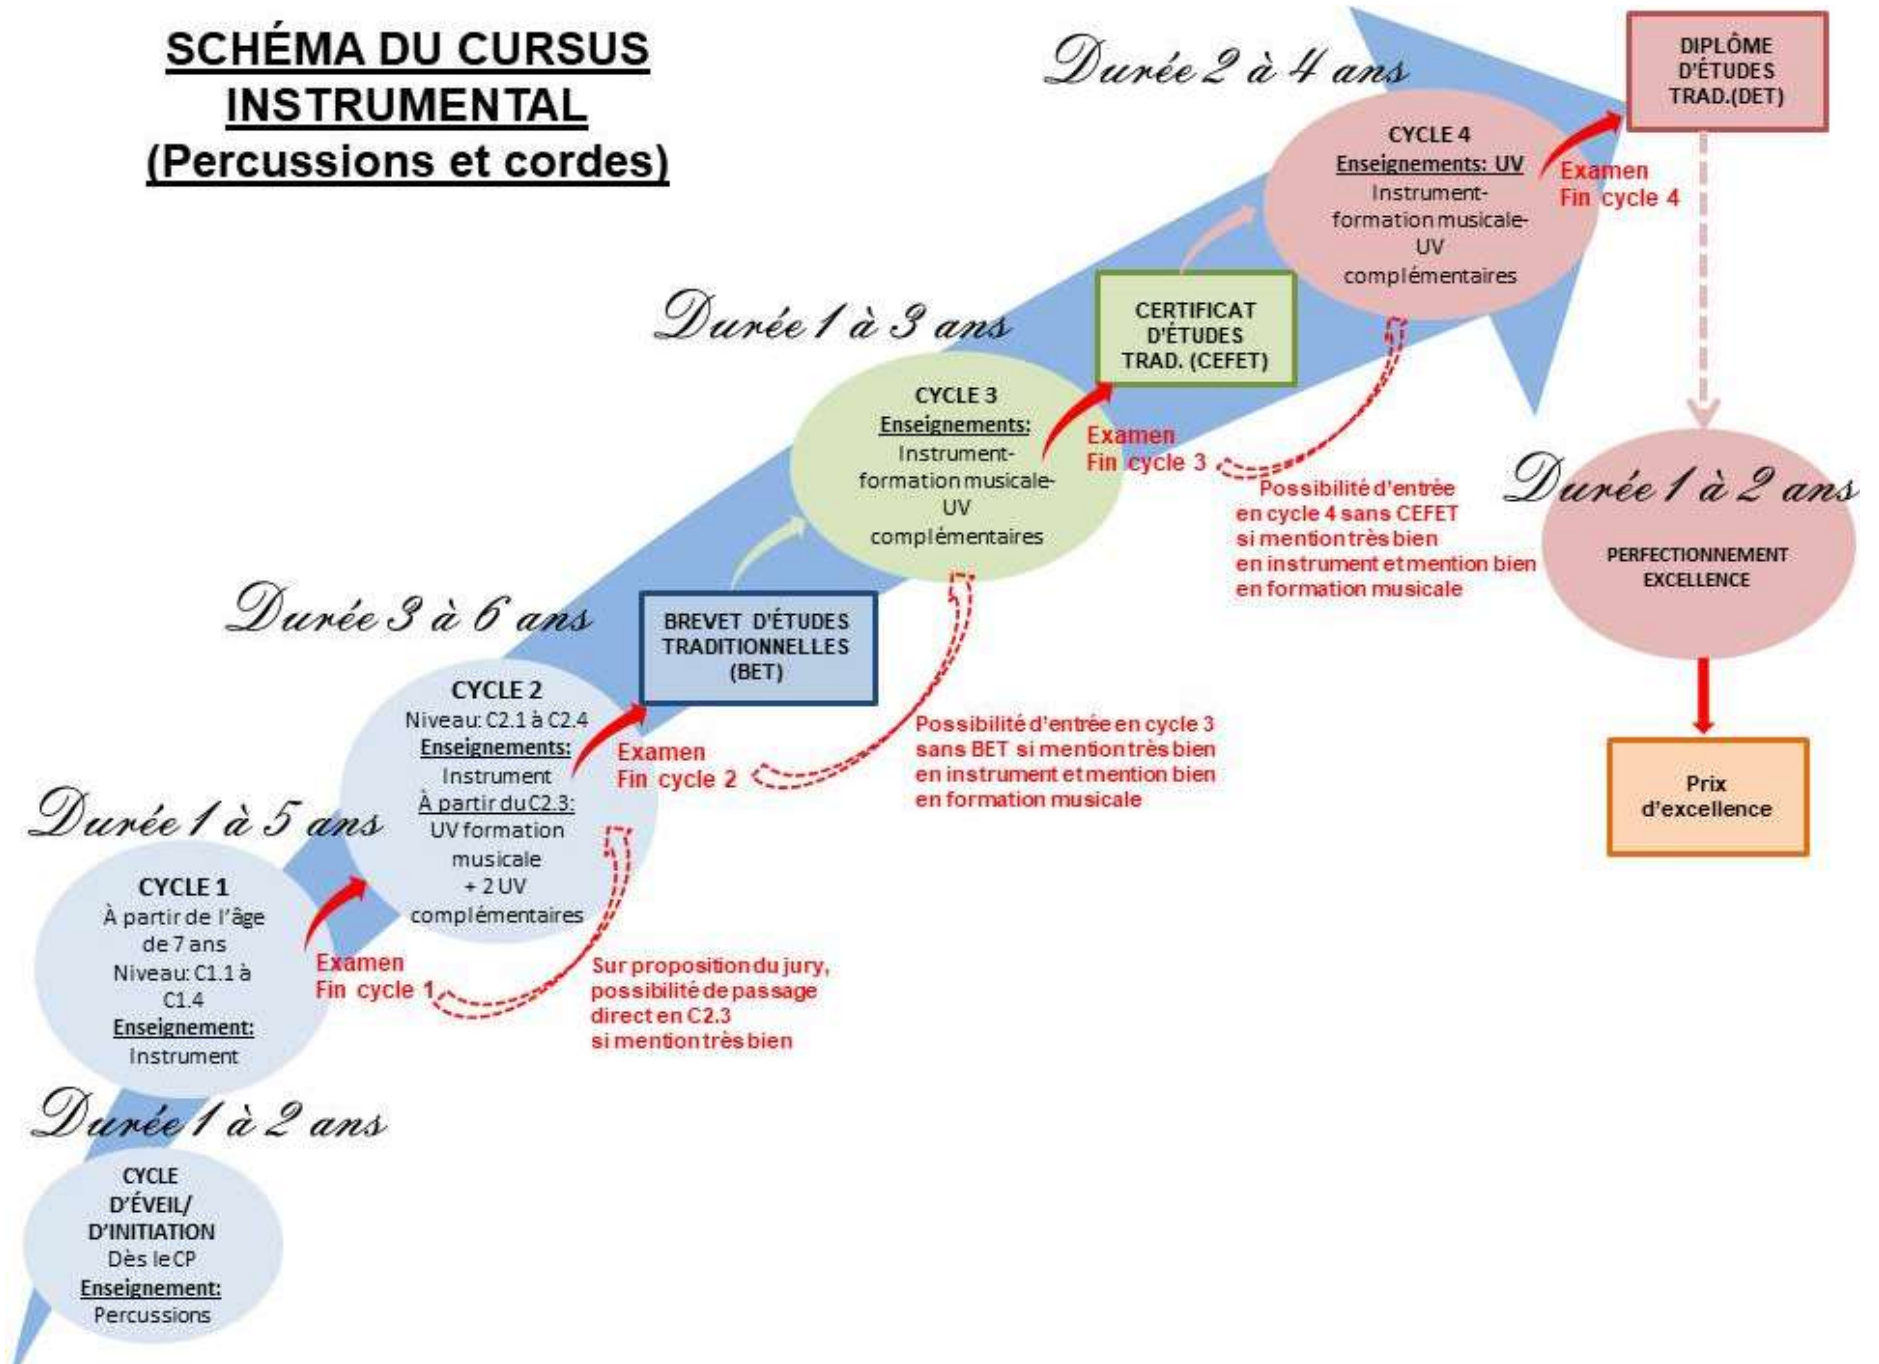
SCHÉMA DU CURSUS INSTRUMENTAL (Percussions et cordes)

Durée 2 à 4 ans

DIPLÔME D'ÉTUDES TRAD.(DET)

CYCLE 4
Enseignements: UV
Instrument-formation musicale-UV complémentaires

Examen Fin cycle 4

Durée 1 à 3 ans

CERTIFICAT D'ÉTUDES TRAD. (CEFET)

CYCLE 3
Enseignements:
Instrument-formation musicale-UV complémentaires

Examen Fin cycle 3

Possibilité d'entrée en cycle 4 sans CEFET si mention très bien en instrument et mention bien en formation musicale

Durée 1 à 2 ans

PERFECTIONNEMENT EXCELLENCE

Prix d'excellence

Durée 3 à 6 ans

BREVET D'ÉTUDES TRADITIONNELLES (BET)

CYCLE 2
Niveau: C2.1 à C2.4
Enseignements:
Instrument
À partir du C2.3:
UV formation musicale + 2 UV complémentaires

Examen Fin cycle 2

Possibilité d'entrée en cycle 3 sans BET si mention très bien en instrument et mention bien en formation musicale

Durée 1 à 5 ans

CYCLE 1
À partir de l'âge de 7 ans
Niveau: C1.1 à C1.4
Enseignement:
Instrument

Examen Fin cycle 1

Sur proposition du jury, possibilité de passage direct en C2.3 si mention très bien

Durée 1 à 2 ans

CYCLE D'ÉVEIL/ D'INITIATION
Dès le CP
Enseignement:
Percussions